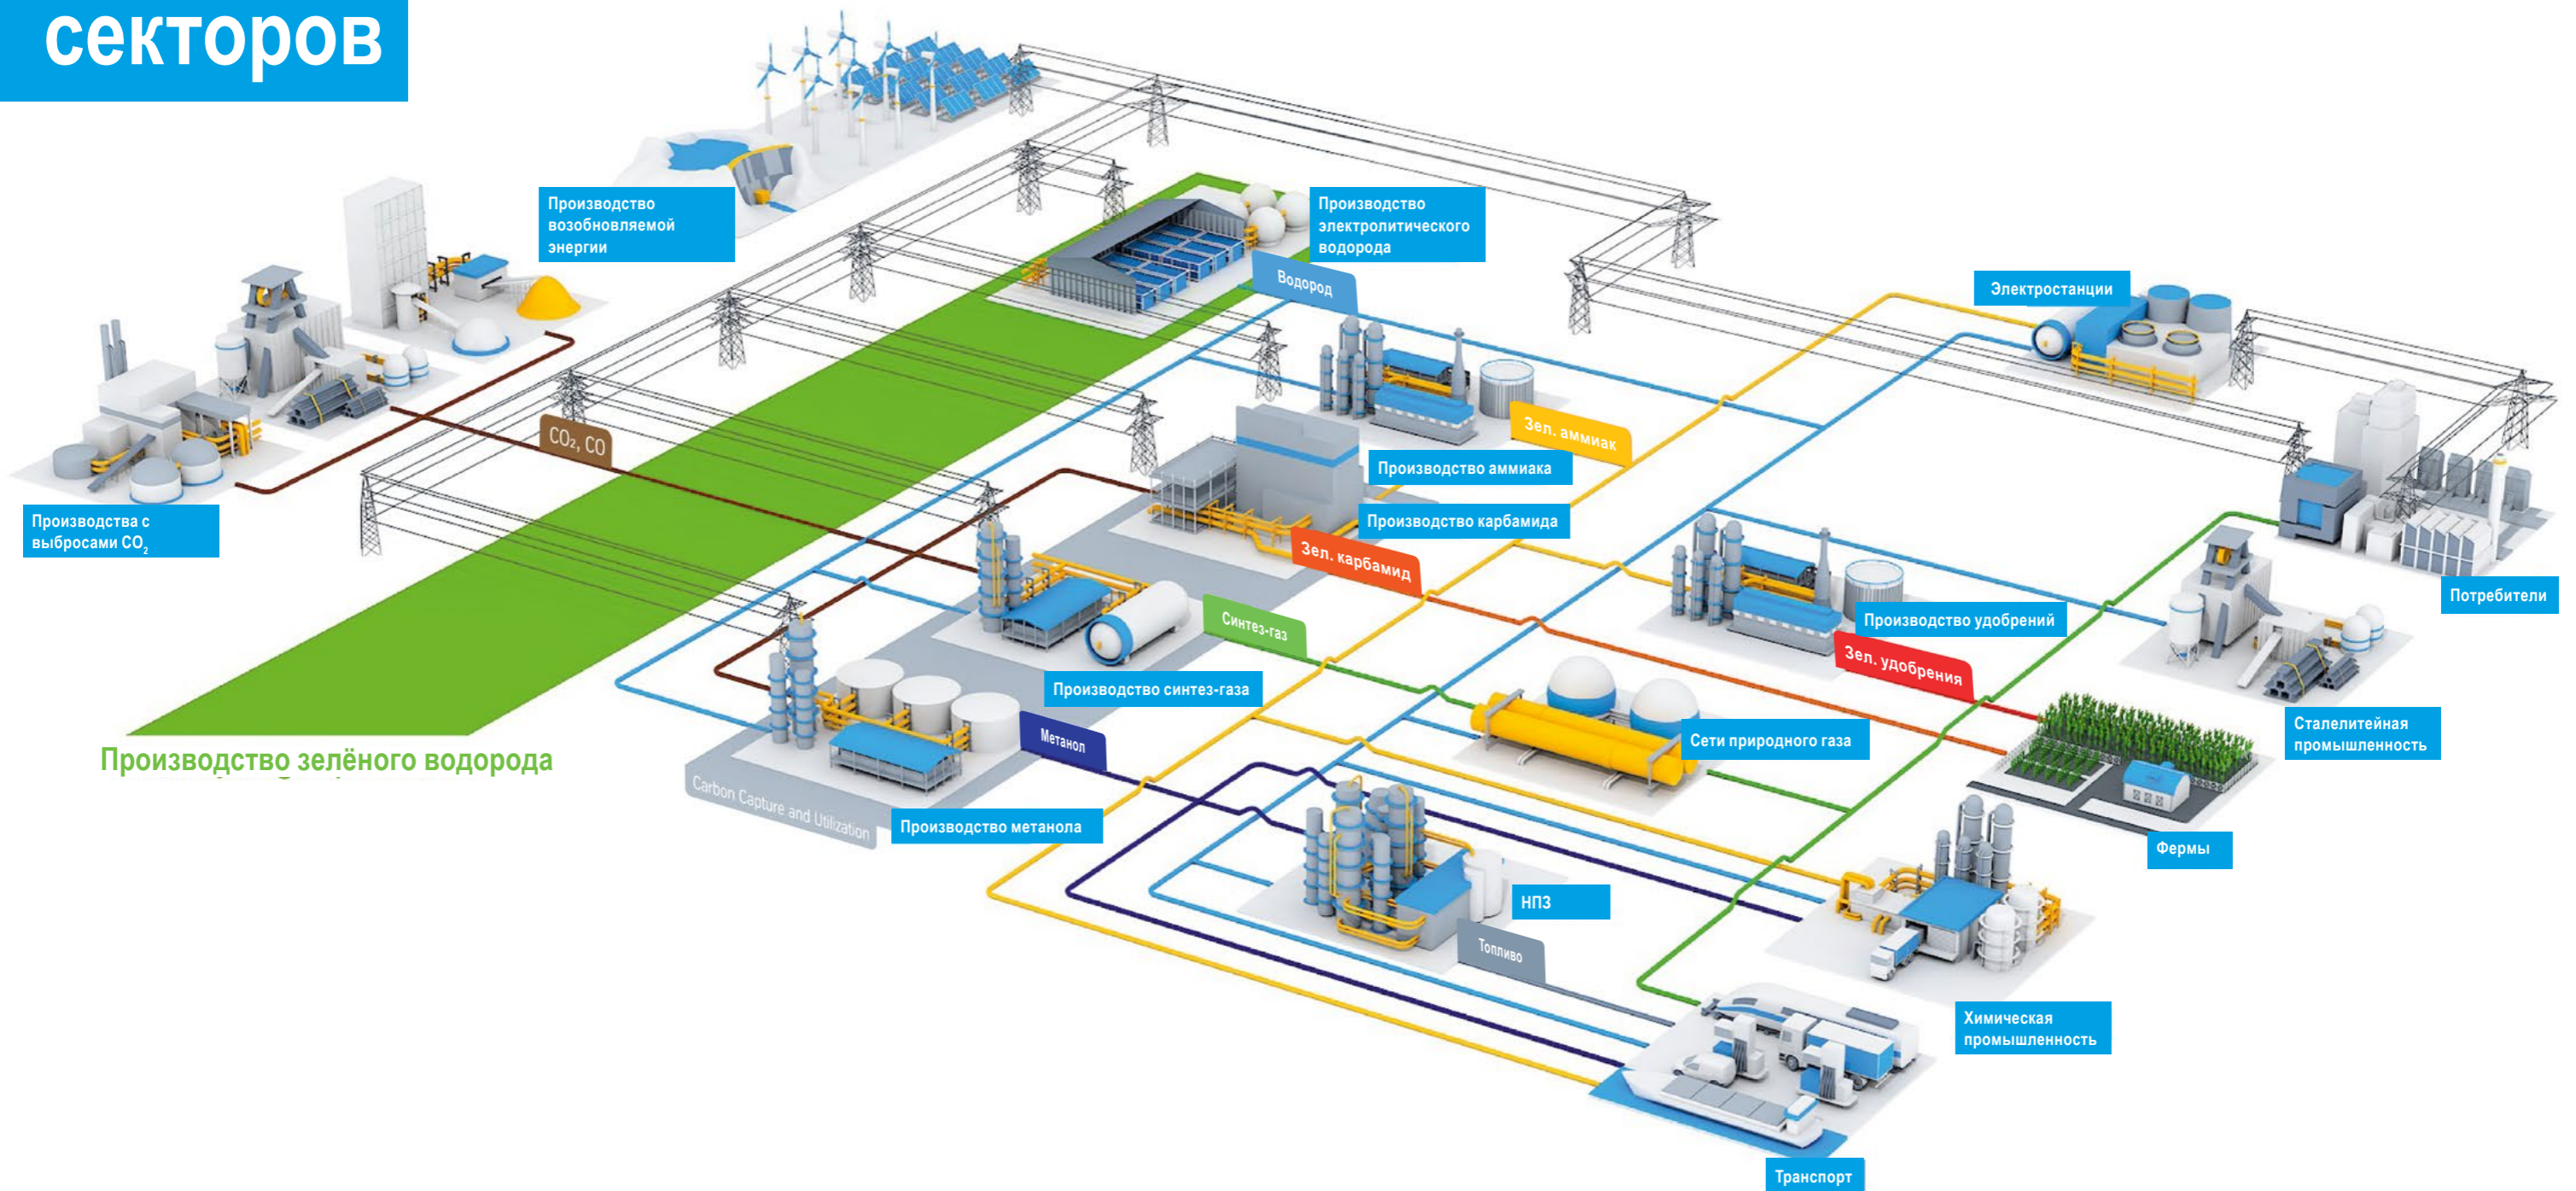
секторов

Производство возобновляемой энергии

Производство электролитического водорода

Водород

Электростанции

Производства с выбросами $CO_2$

$CO_2$, CO

Зел. аммиак

Производство аммиака

Производство карбамида

Зел. карбамид

Синтез-газ

Производство синтез-газа

Производство удобрений

Зел. удобрения

Потребители

Сталелитейная промышленность

Сети природного газа

Метанол

Производство зелёного водорода

Carbon Capture and Utilization

Производство метанола

Фермы

НПЗ

Топливо

Химическая промышленность

Транспорт